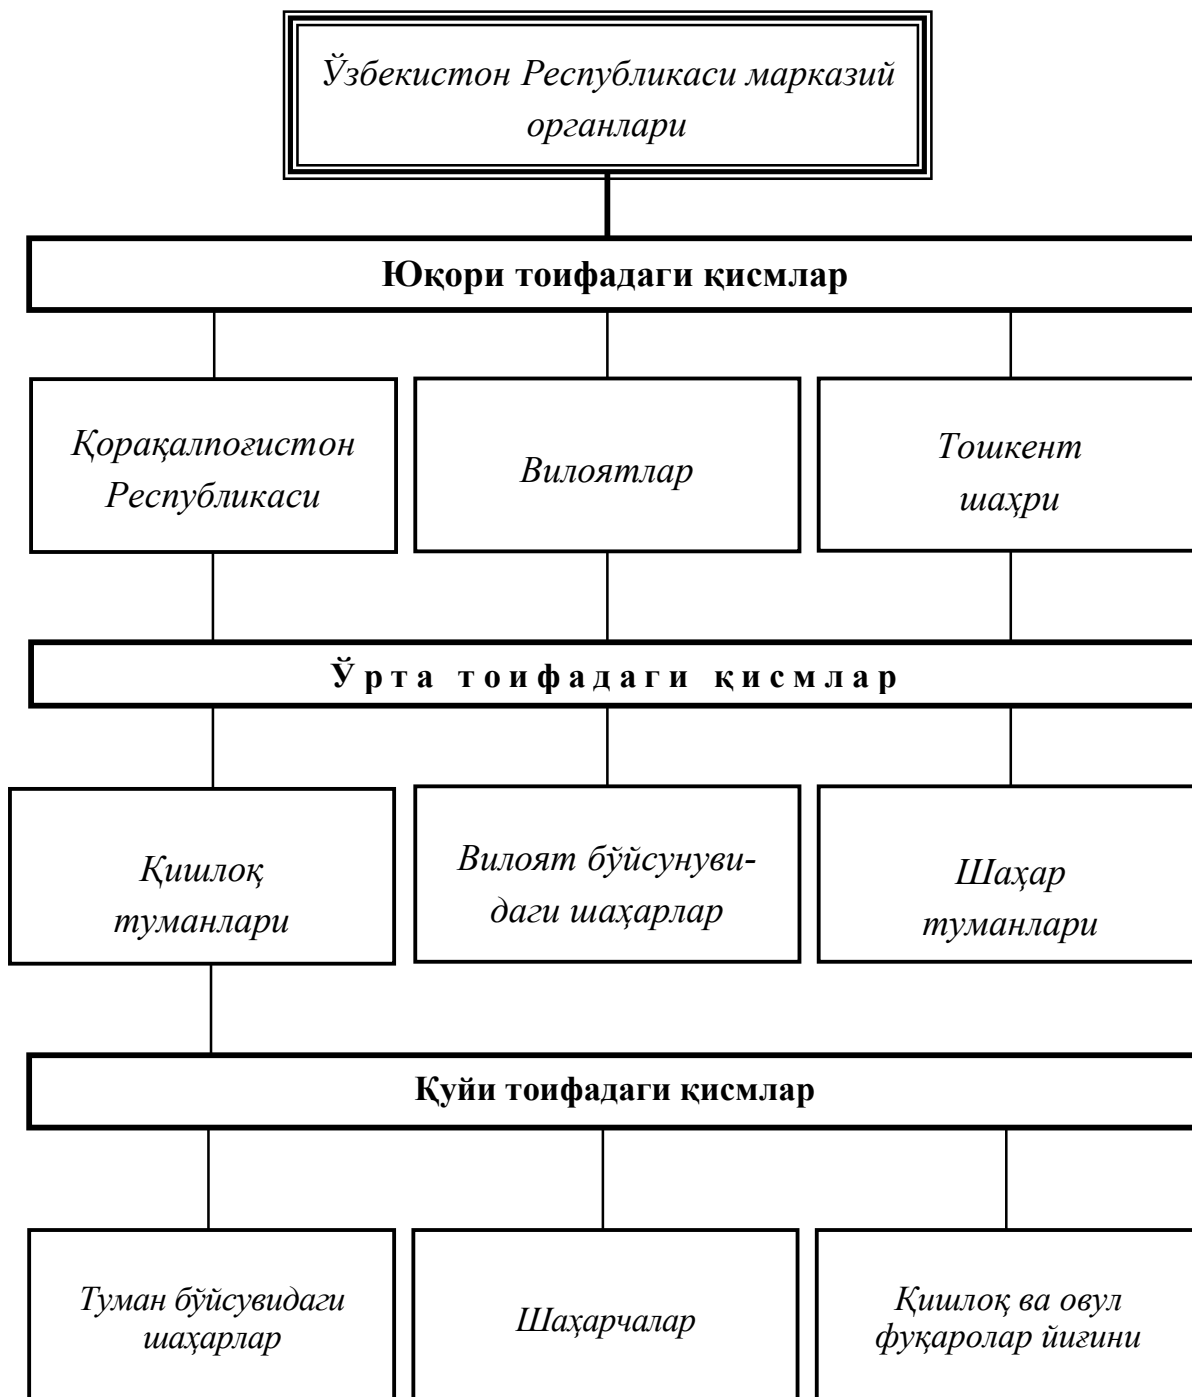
Ўзбекистон Республикаси марказий органлари

Юқори тоифадаги қисмлар

Қорақалпоғистон Республикаси

Вилоятлар

Тошкент шаҳри

Ў р т а т о и ф а д а г и қ и с м л а р

Қишлоқ туманлари

Вилоят бўйсунувидаги шаҳарлар

Шаҳар туманлари

Қуйи тоифадаги қисмлар

Туман бўйсувидаги шаҳарлар

Шаҳарчалар

Қишлоқ ва овул фуқаролар йиғини